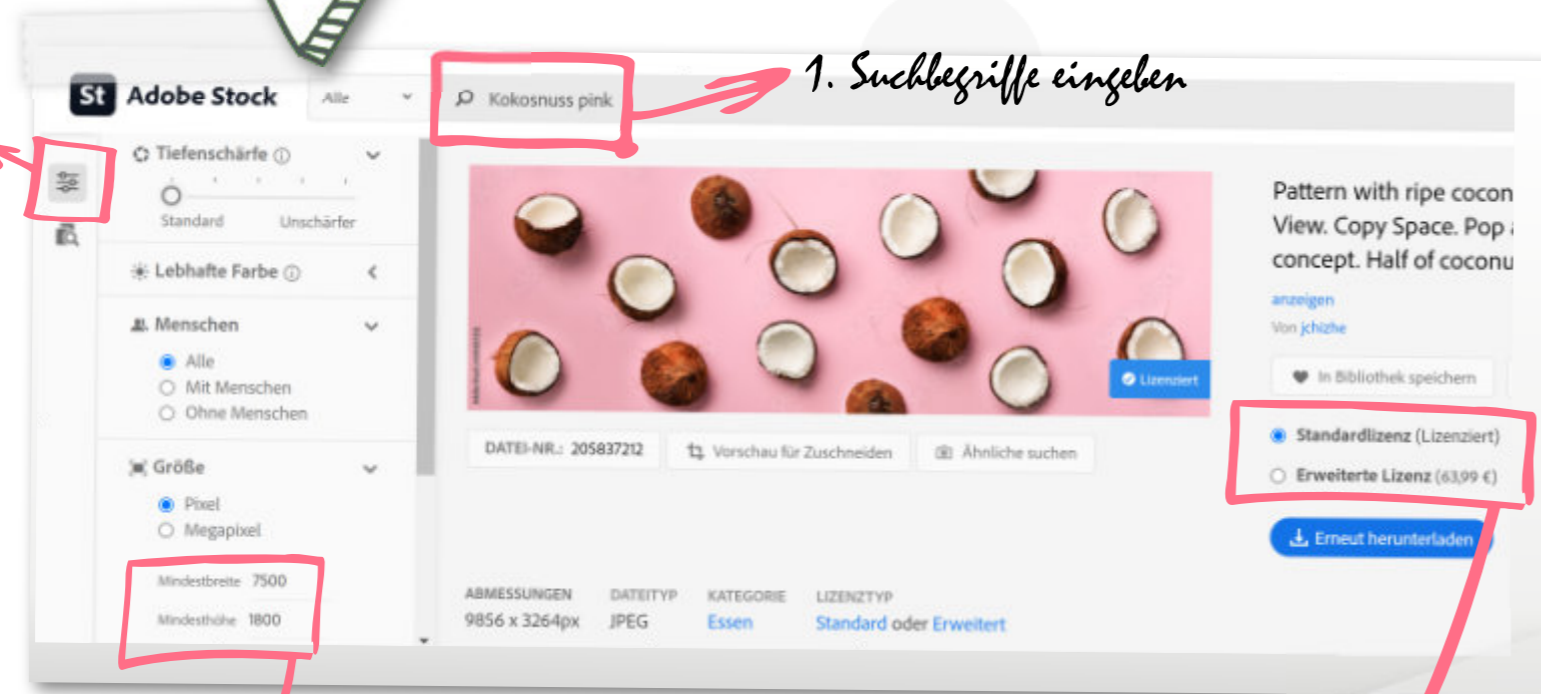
St Adobe Stock

Alle

Kokosnuss pink

1. Suchbegriffe eingeben

Tiefenschärfe ⓘ

Standard Unschärfer

Lebhafte Farbe ⓘ

Menschen

Alle

Mit Menschen

Ohne Menschen

Größe

Pixel

Megapixel

Mindestbreite 7500

Mindesthöhe 1800

Lizenziert

DATEI-NR.: 205837212

Vorschau für Zuschneiden

Ähnliche suchen

ABMESSUNGEN 9856 x 3264px

DATEITYP JPEG

KATEGORIE Essen

LIZENZTYP Standard oder Erweitert

Pattern with ripe cocon View. Copy Space. Pop concept. Half of coconu

anzeigen

Von jchizhe

In Bibliothek speichern

Standardlizenz (Lizenziert)

Erweiterte Lizenz (63,99 €)

Erneut herunterladen